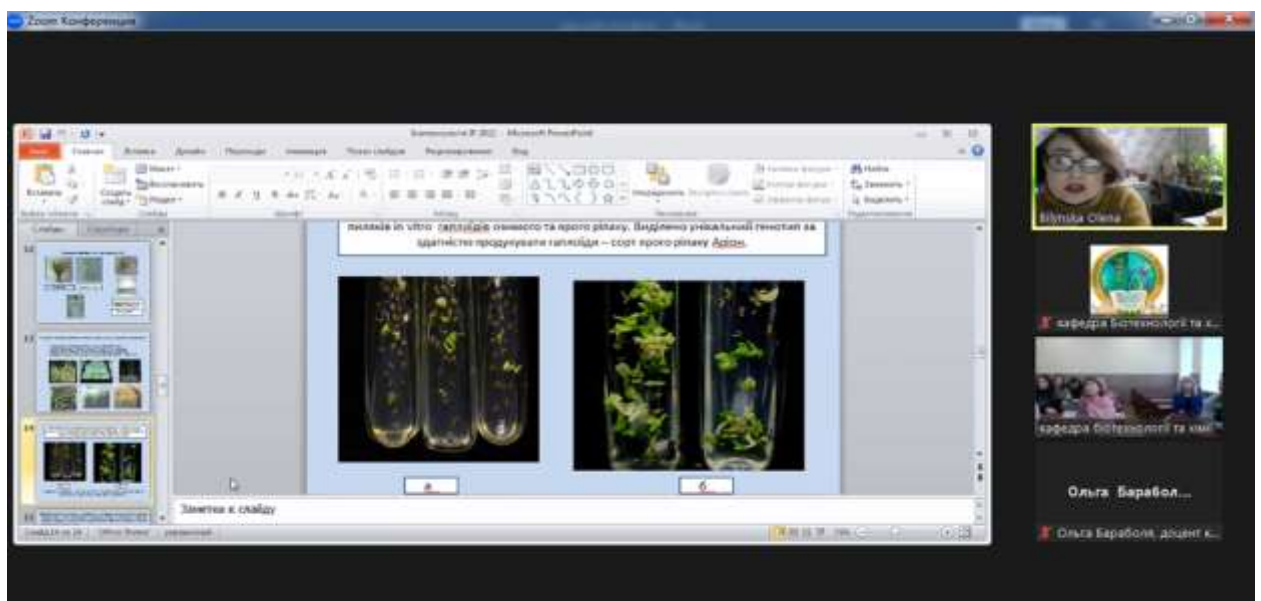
Zoom Конференция

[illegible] - Microsoft PowerPoint

Файл Главная Вставка Дизайн Переходы Анимация Показ слайдов Рецензирование Вид

рослин in vitro гаплоїдів озимого та ярого ріпаку. Виділено унікальний генотип за здатністю продукувати гаплоїди – сорт ярого ріпаку Артон.

а

б

Заметки к слайду

Bilynska Olena

кафедра Біотехнології та х...

кафедра біотехнології та хімі

Ольга Барабол...

Ольга Бараболя, доцент к...